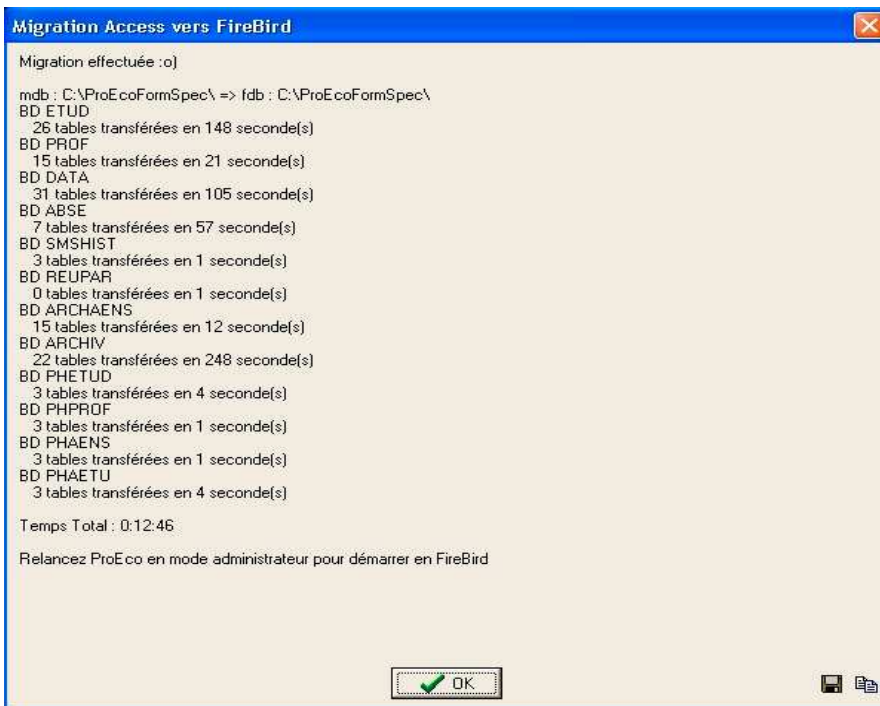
Migration Access vers FireBird

Migration effectuée :o)

mdb : C:\ProEcoFormSpec\ => fdb : C:\ProEcoFormSpec\
BD ETUD
26 tables transférées en 148 seconde(s)
BD PROF
15 tables transférées en 21 seconde(s)
BD DATA
31 tables transférées en 105 seconde(s)
BD ABSE
7 tables transférées en 57 seconde(s)
BD SMSHIST
3 tables transférées en 1 seconde(s)
BD REUPAR
0 tables transférées en 1 seconde(s)
BD ARCHAENS
15 tables transférées en 12 seconde(s)
BD ARCHIV
22 tables transférées en 248 seconde(s)
BD PHETUD
3 tables transférées en 4 seconde(s)
BD PHPROF
3 tables transférées en 1 seconde(s)
BD PHAENS
3 tables transférées en 1 seconde(s)
BD PHAETU
3 tables transférées en 4 seconde(s)

Temps Total : 0:12:46

Relancez ProEco en mode administrateur pour démarrer en FireBird

OK